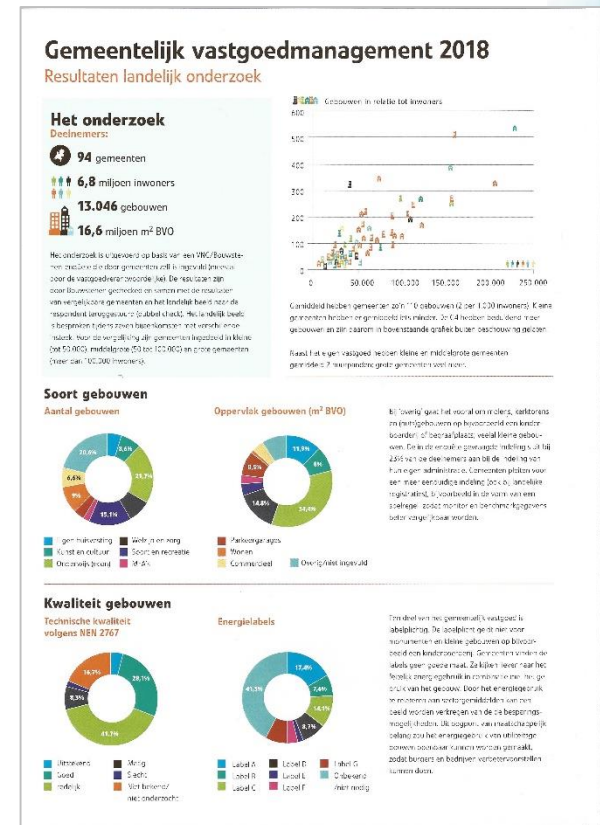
Gemeentelijk vastgoedmanagement 2018
Resultaten landelijk onderzoek

Het onderzoek
Deelnemers:

94 gemeenten

6,8 miljoen inwoners

13.046 gebouwen

16,6 miljoen m² BVO

Het onderzoek is uitgevoerd op basis van een VNG/Bouwstenen-vragenlijst die door gemeenten zelf is ingevuld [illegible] voor de vastgoedverantwoordelijk. De resultaten zijn door Bouwstenen geanalyseerd en samen met de resultaten van vergelijkbare gemeenten en het landelijk beeld naar de respondent teruggekoppeld (dubbel check). Het landelijk beeld is besproken tijdens zeven bijeenkomsten met verschillende insteek. Voor de vergelijking zijn gemeenten ingedeeld in kleine (tot 50.000), middelgrote (50 tot 100.000) en grote gemeenten (meer dan 100.000 inwoners).

Gebouwen in relatie tot inwoners

600
500
400
300
200
100
0
0
50.000
100.000
150.000
200.000
250.000

Gemiddeld hebben gemeenten zo'n 110 gebouwen (2 per 1.000 inwoners). Kleine gemeenten hebben er gemiddeld iets minder. De G4 hebben beduidend meer gebouwen en zijn daarom in bovenstaande grafiek buiten beschouwing gelaten.

Naast het eigen vastgoed hebben kleine en middelgrote gemeenten gemiddeld 2 huurpanden, grote gemeenten veel meer.

Soort gebouwen

Aantal gebouwen

20,6%
9,6%
21,7%
6,6%
9%
15,1%

Oppervlak gebouwen (m² BVO)

19,9%
8%
8,5%
14,8%
34,4%

Bij 'overig' gaat het vooral om molens, carillons en (nuts)gebouwen op bijvoorbeeld een kinderboerderij of begraafplaats, veelal kleine gebouwen. De indicatie is gevraagd naar indeling. Uit bij 25% van de deelnemers aan bij de indeling van hun eigen administratie. Gemeenten pleiten voor een meer eenduidige indeling (ook bij landelijke registraties), bijvoorbeeld in de vorm van een spelregel, zodat monitor en benchmarkgegevens beter vergelijkbaar worden.

Eigen huisvesting
Kunst en cultuur
Onderwijs (excl.)
Welzijn en zorg
Sport en recreatie
MFA's
Parkeergarages
Wonen
Commercieel
Overig/niet ingevuld

Kwaliteit gebouwen

Technische kwaliteit volgens NEN 2767

16,7%
28,1%
8,3%
41,7%

Energielabels

17,4%
41,3%
7,4%
14,1%
8,1%

Een deel van het gemeentelijk vastgoed is labelplichtig. De labelplicht geldt niet voor monumenten en kleine gebouwen op bijvoorbeeld een kinderboerderij. Gemeenten vinden de labels geen goede maat. Ze kijken liever naar het feitelijk energiegebruik in combinatie met het gebruik van het gebouw. Door het energiegebruik te monitoren en sectorgemiddelden van een beeld worden vertrekpunt van de besprekingen. De boogpun van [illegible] belang zou het energiegebruik van utiliteitsgebouwen openbaar kunnen worden gemaakt, zodat burgers en bedrijven verbetervoorstellen kunnen doen.

Uitstekend
Goed
Redelijk
Matig
Slecht
Niet bekend/niet onderzocht

Label A
Label B
Label C
Label D
Label E
Label F
Label G
Onbekend
Niet nodig